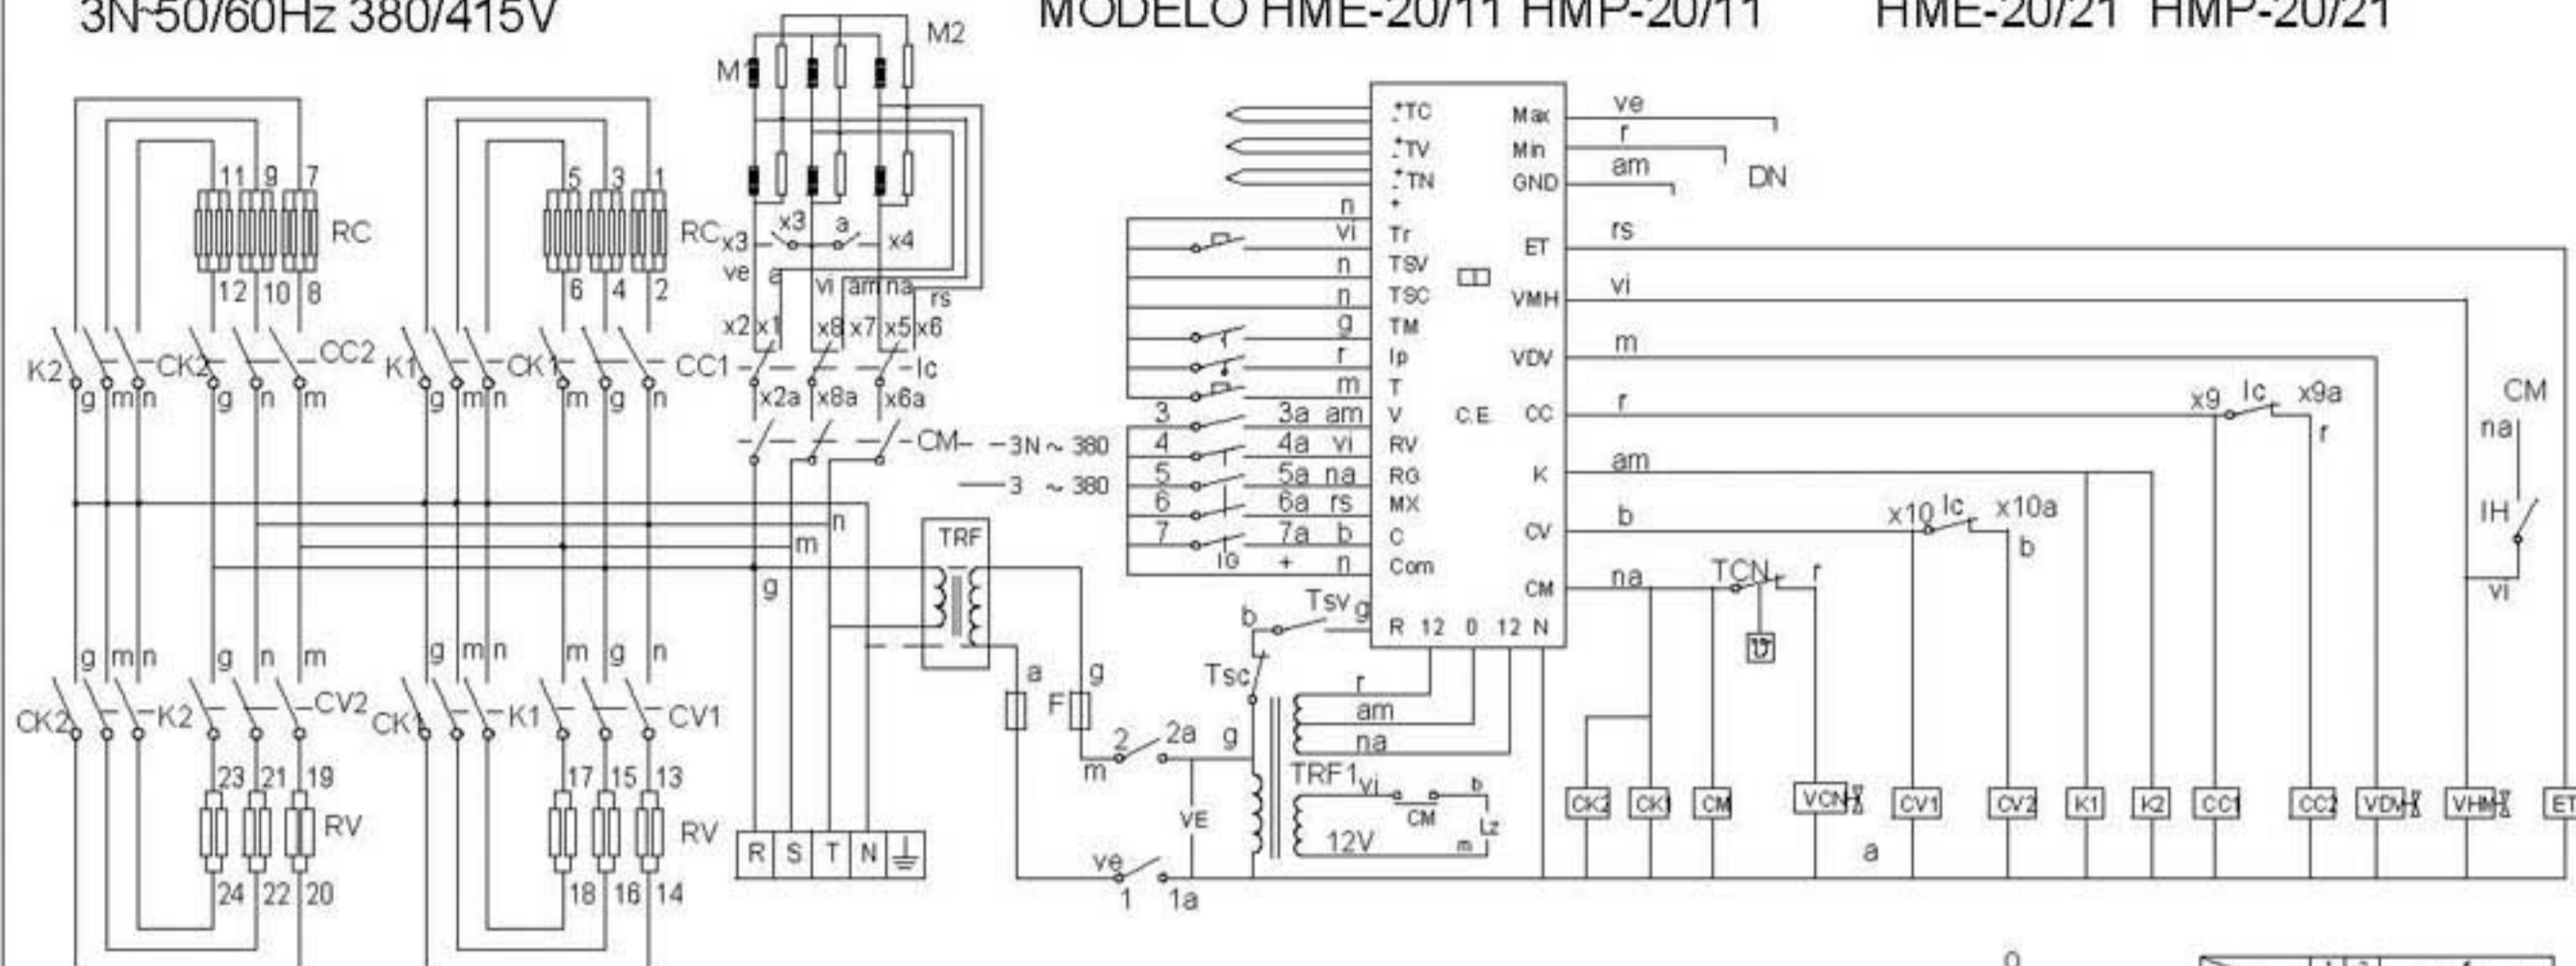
3N~50/60Hz 380/415V

MODELO HME-20/11 HMP-20/11 HME-20/21 HMP-20/21

M1 M2

11 9 7 RC 12 10 8
5 3 1 RC 6 4 2

x3 x3 a x4
ve a vi am na rs
x2 x1 x8 x7 x5 x6
CC1 Ic
x2a x8a x6a
CM
3N ~ 380
3 ~ 380

K2 CK2 CC2 g m n g n m
K1 CK1 g m n m g n

TC TV TN + Tr TSV TSC TM Ip T V RV RG MX C Com
Max Min GND ET VMH VDV CC K CV CM
R 12 0 12 N
C.E

ve r am DN
rs vi m r am b na
n vi n n g r m
3 3a am
4 4a vi
5 5a na
6 6a rs
7 7a b
IG + n

x9 Ic x9a r
CM na
IH
vi
x10 Ic x10a b
TCN r

n m g
TRF
a g F
b Tsv g
Tsc
r am na
2 2a g
m
TRF1 vi b
CM Lz
12V m
VE
ve 1 1a

g m n g n m
CK2 K2 CV2
CK1 K1 CV1
g m n m g n
23 21 19 RV 24 22 20
17 15 13 RV 18 16 14

R S T N

CK2 CK1 CM VCN CV1 CV2 K1 K2 CC1 CC2 VDV VHM ET
a